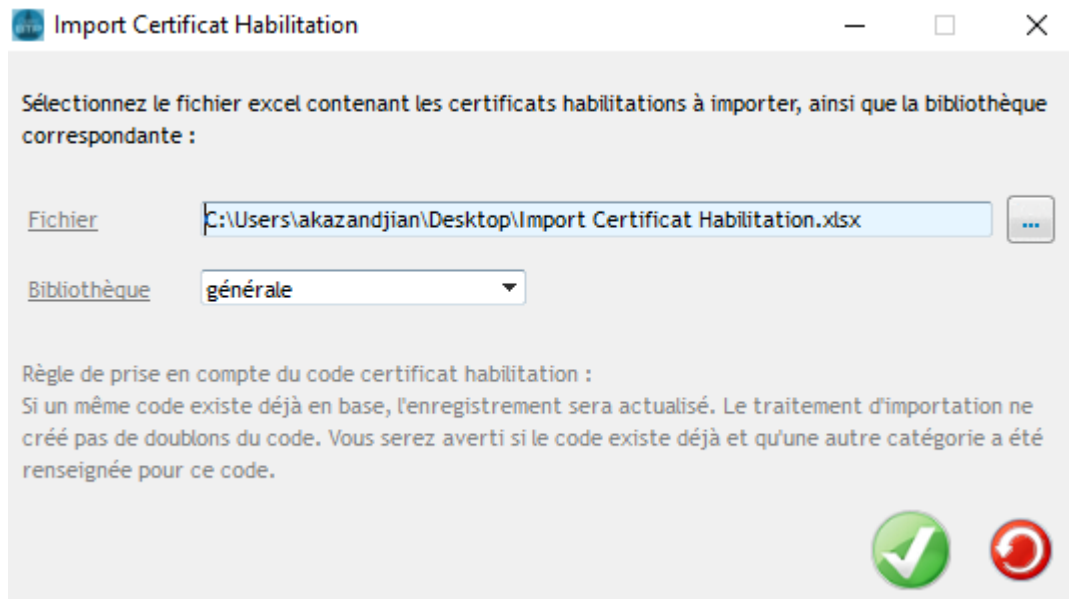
Import Certificat Habilitation

Sélectionnez le fichier excel contenant les certificats habilitations à importer, ainsi que la bibliothèque correspondante :

Fichier C:\Users\akazandjian\Desktop\Import Certificat Habilitation.xlsx ...

Bibliothèque générale

Règle de prise en compte du code certificat habilitation :
Si un même code existe déjà en base, l'enregistrement sera actualisé. Le traitement d'importation ne créé pas de doublons du code. Vous serez averti si le code existe déjà et qu'une autre catégorie a été renseignée pour ce code.